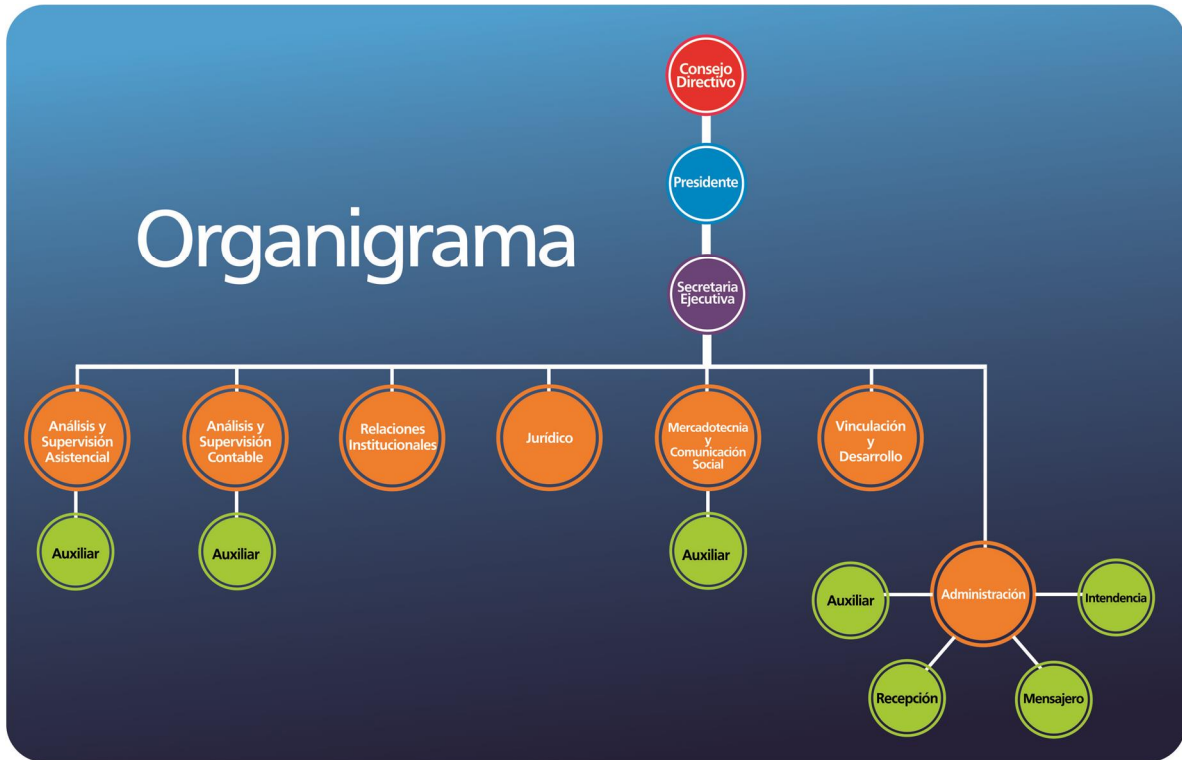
Organigrama

Consejo Directivo

Presidente

Secretaria Ejecutiva

Análisis y Supervisión Asistencial

Auxiliar

Análisis y Supervisión Contable

Auxiliar

Relaciones Institucionales

Jurídico

Mercadotecnia y Comunicación Social

Auxiliar

Vinculación y Desarrollo

Administración

Auxiliar

Intendencia

Recepción

Mensajero